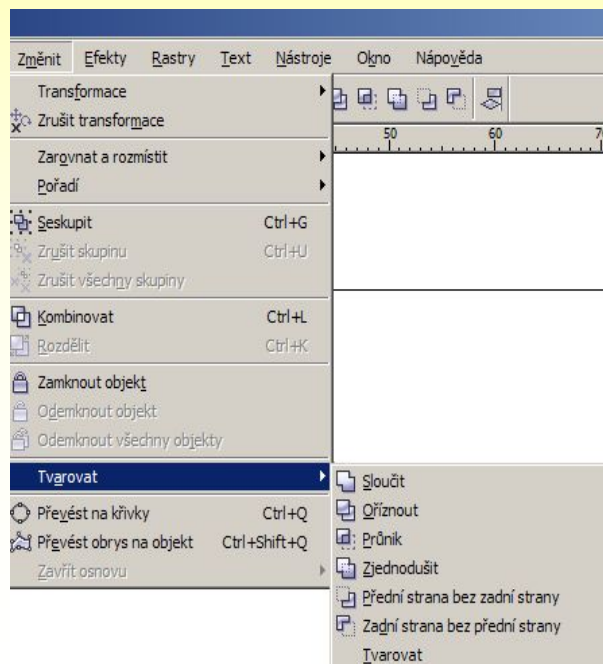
Změnit Efekty Rastry Text Nástroje Okno Nápověda

Transformace
Zrušit transformace
Zarovnat a rozmístit
Pořadí
Seskupit Ctrl+G
Zrušit skupinu Ctrl+U
Zrušit všechny skupiny
Kombinovat Ctrl+L
Rozdělit Ctrl+K
Zamknout objekt
Odemknout objekt
Odemknout všechny objekty
Tvarovat
Převést na křivky Ctrl+Q
Převést obrys na objekt Ctrl+Shift+Q
Zavřít osnovu

50 60 7

Sloučit
Oříznout
Průnik
Zjednodušit
Přední strana bez zadní strany
Zadní strana bez přední strany
Tvarovat